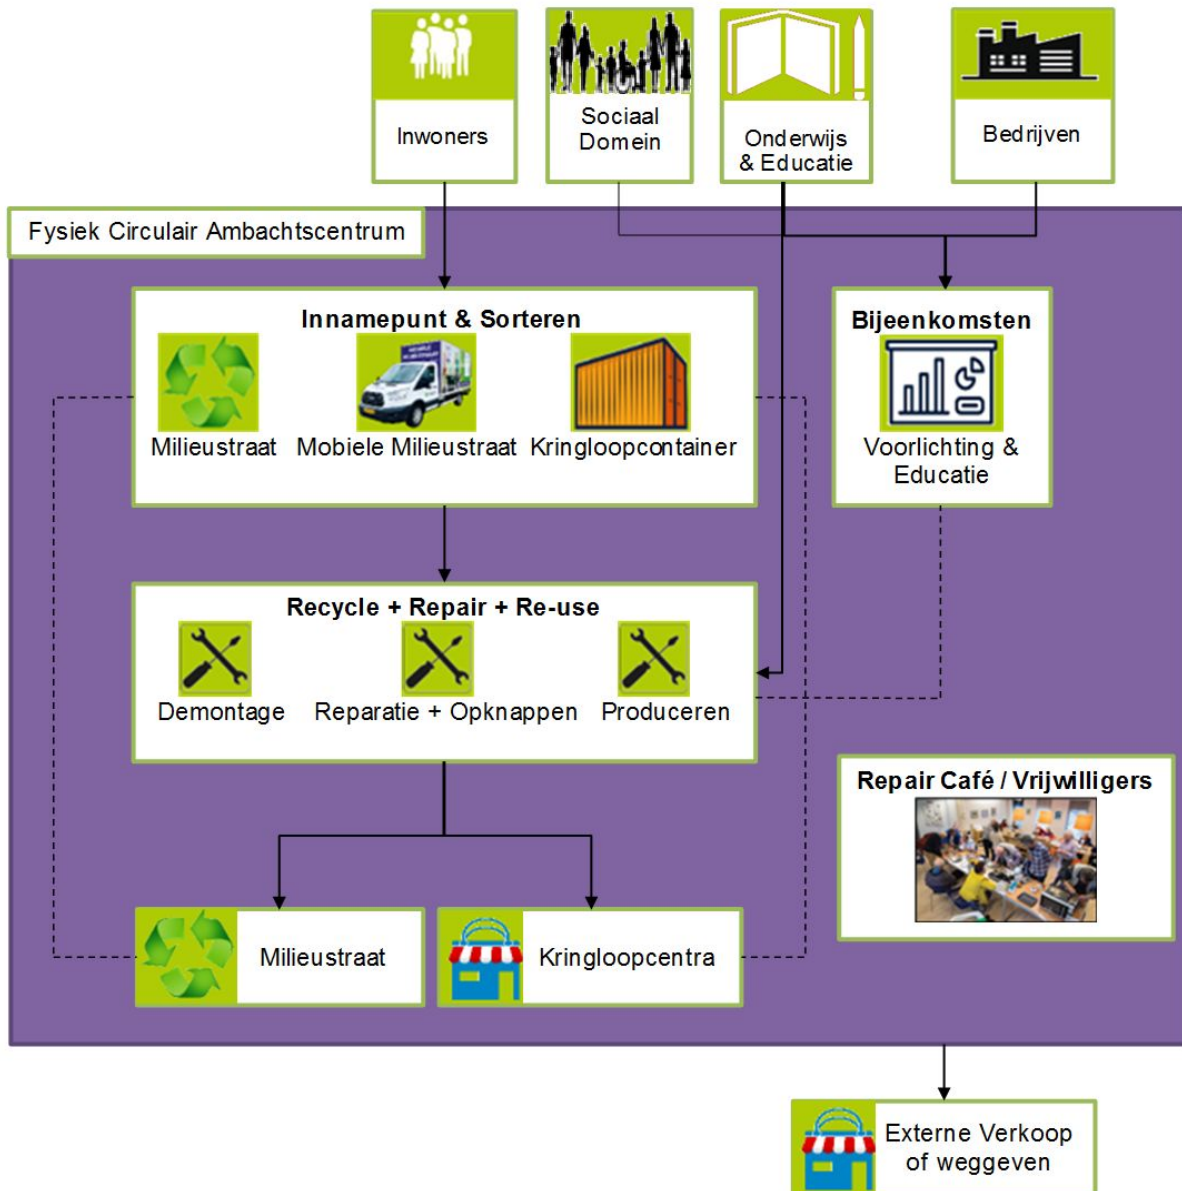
Inwoners

Sociaal Domein

Onderwijs & Educatie

Bedrijven

Fysiek Circulair Ambachtscentrum

Innamepunt & Sorteren

Milieustraat

Mobiele Milieustraat

Kringloopcontainer

Bijeenkomsten

Voorlichting & Educatie

Recycle + Repair + Re-use

Demontage

Reparatie + Opknappen

Produceren

Repair Café / Vrijwilligers

Milieustraat

Kringloopcentra

Externe Verkoop of weggeven